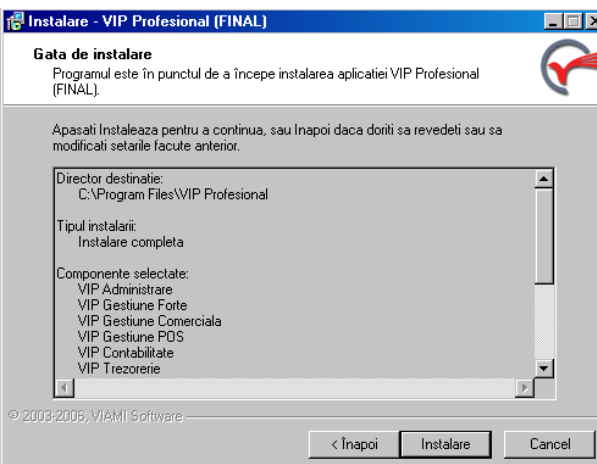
Instalare - VIP Profesional (FINAL)

Gata de instalare

Programul este în punctul de a începe instalarea aplicatiei VIP Profesional (FINAL).

Apasati Instaleaza pentru a continua, sau Inapoi daca doriti sa revedeti sau sa modificati setarile facute anterior.

Director destinatie:
C:\Program Files\VIP Profesional

Tipul instalarii:
Instalare completa

Componente selectate:
VIP Administrare
VIP Gestiune Forte
VIP Gestiune Comerciala
VIP Gestiune POS
VIP Contabilitate
VIP Trezorerie

© 2003-2006, VIAMI Software

< Înapoi
Instalare
Cancel